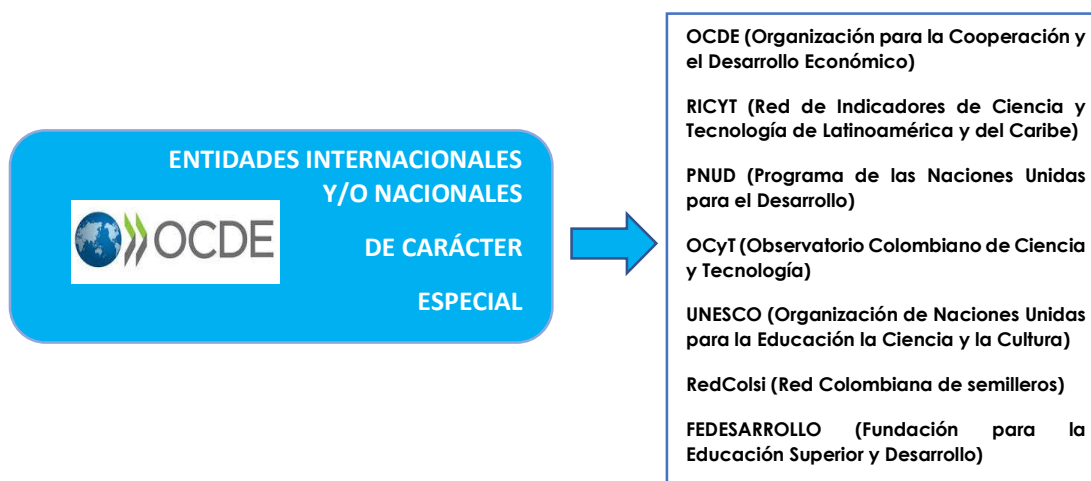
ENTIDADES INTERNACIONALES Y/O NACIONALES

DE CARÁCTER

ESPECIAL

OCDE

OCDE (Organización para la Cooperación y el Desarrollo Económico)

RICYT (Red de Indicadores de Ciencia y Tecnología de Latinoamérica y del Caribe)

PNUD (Programa de las Naciones Unidas para el Desarrollo)

OCyT (Observatorio Colombiano de Ciencia y Tecnología)

UNESCO (Organización de Naciones Unidas para la Educación la Ciencia y la Cultura)

RedColsi (Red Colombiana de semilleros)

FEDESARROLLO (Fundación para la Educación Superior y Desarrollo)